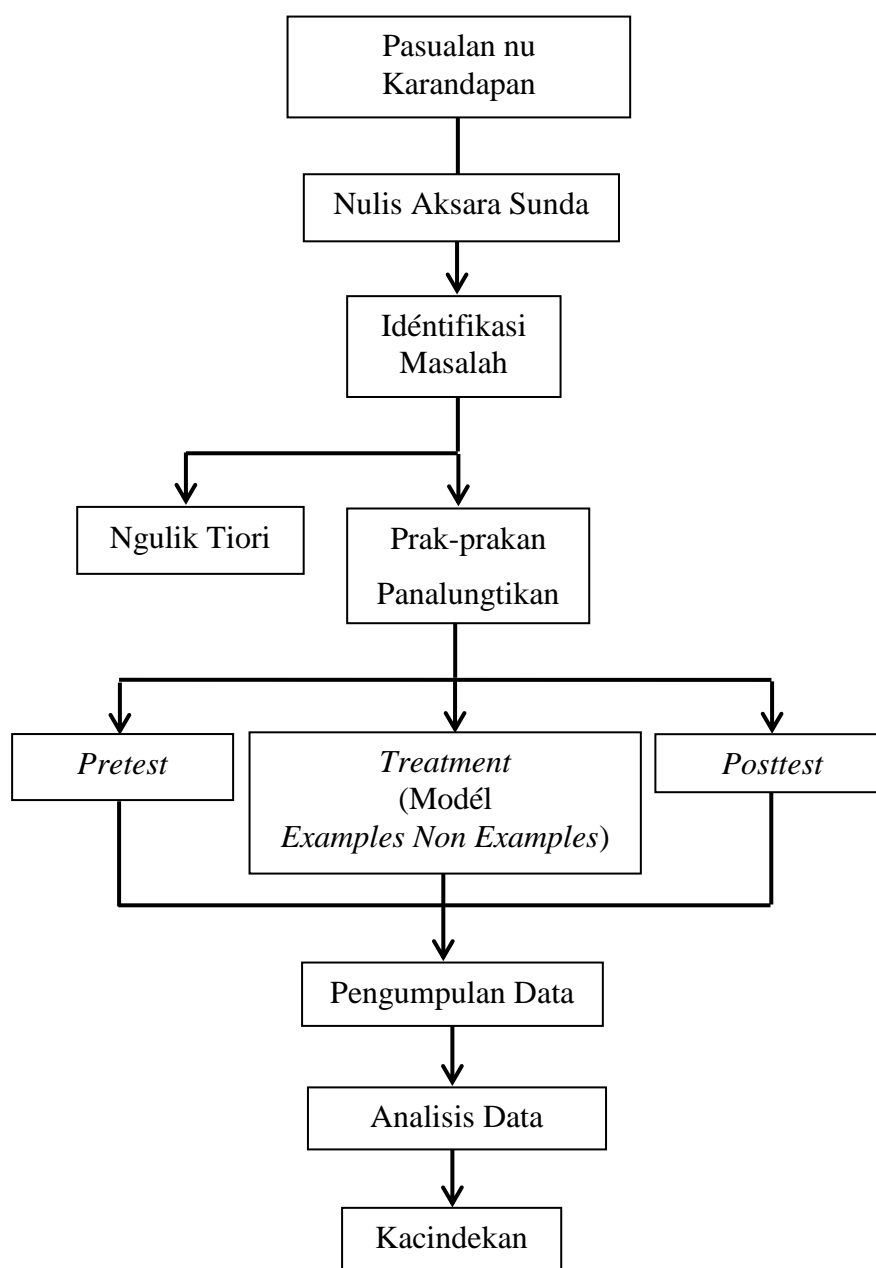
Pasualan nu Karandapan

Nulis Aksara Sunda

Idéntifikasi Masalah

Ngulik Tiori

Prak-prakan Panalungtikan

*Pretest*

*Treatment* (Modél *Examples Non Examples*)

*Posttest*

Pengumpulan Data

Analisis Data

Kacindekan